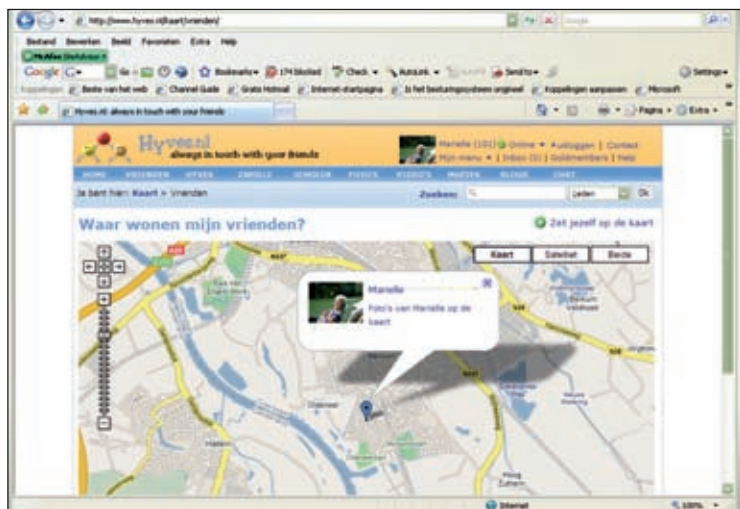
http://www.hyves.nl/kaart/vrienden/

Bestand Bewerken Beeld Favorieten Extra Help

McAfee SiteAdvisor

Google G Go Bookmarks 174 blocked Check AutoLink Send to Settings

Koppelingen Beste van het web Channel Guide Gratis Hotmail Internet-startpagina Is het besturingssysteem origineel Koppelingen aanpassen Microsoft

Hyves.nl: always in touch with your friends

Pagina Extra

Hyves.nl always in touch with your friends

Marielle (101) Online Uitloggen | Contact Mijn menu Inbox (0) | Goldmembers | Help

HOME VRIENDEN HYVES ZWOLLE SCHOLEN FOTO'S VIDEO'S MUZIEK BLOGS CHAT

Je bent hier: Kaart > Vrienden

Zoeken: Leden Ok

Waar wonen mijn vrienden?

Zet jezelf op de kaart

Kaart Satelliet Beide

Marielle

Foto's van Marielle op de kaart

Internet 100%